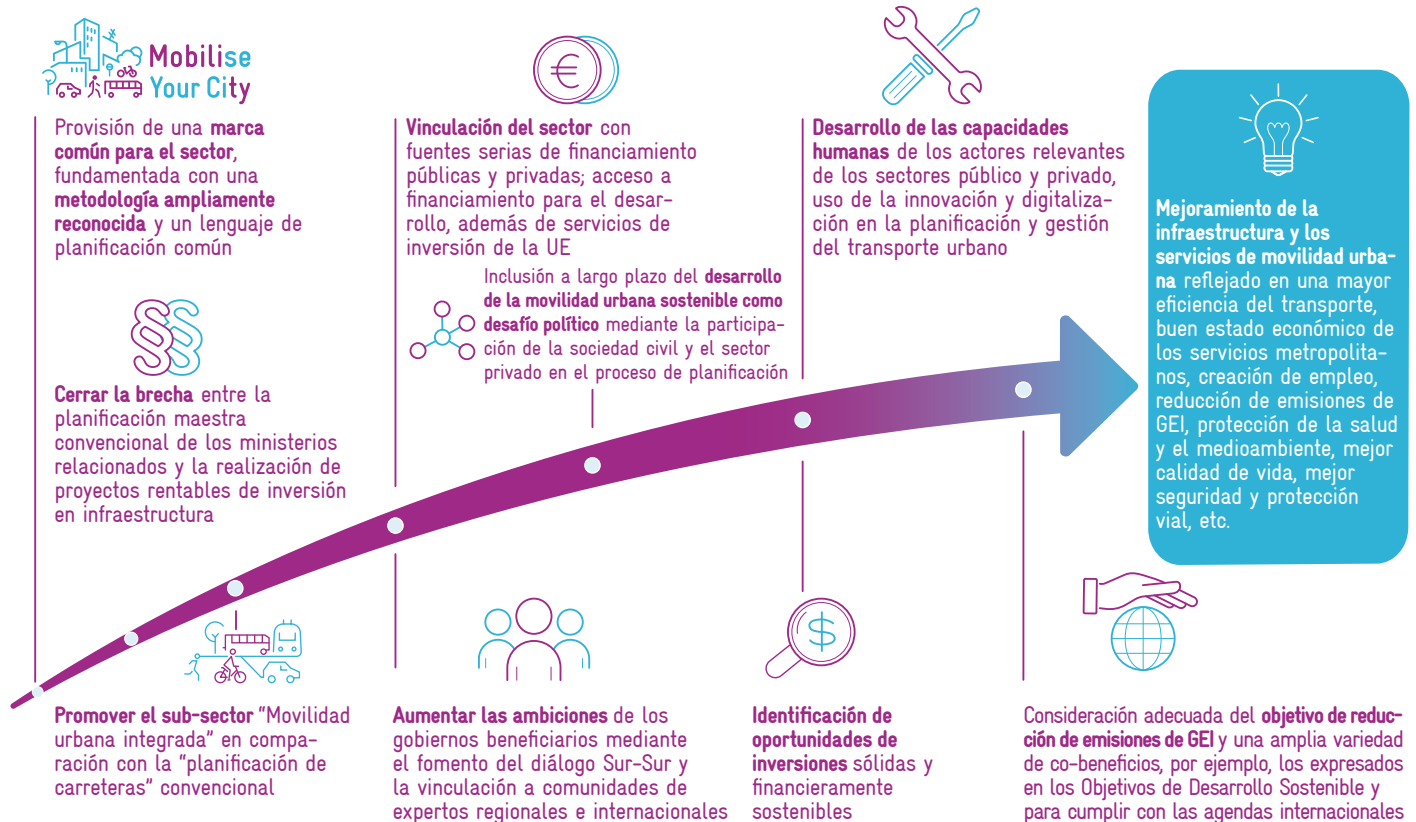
Mobilise Your City

Provisión de una marca común para el sector, fundamentada con una metodología ampliamente reconocida y un lenguaje de planificación común

Cerrar la brecha entre la planificación maestra convencional de los ministerios relacionados y la realización de proyectos rentables de inversión en infraestructura

Vinculación del sector con fuentes serias de financiamiento públicas y privadas; acceso a financiamiento para el desarrollo, además de servicios de inversión de la UE

Inclusión a largo plazo del desarrollo de la movilidad urbana sostenible como desafío político mediante la participación de la sociedad civil y el sector privado en el proceso de planificación

Desarrollo de las capacidades humanas de los actores relevantes de los sectores público y privado, uso de la innovación y digitalización en la planificación y gestión del transporte urbano

Mejoramiento de la infraestructura y los servicios de movilidad urbana reflejado en una mayor eficiencia del transporte, buen estado económico de los servicios metropolitanos, creación de empleo, reducción de emisiones de GEI, protección de la salud y el medioambiente, mejor calidad de vida, mejor seguridad y protección vial, etc.

Promover el sub-sector "Movilidad urbana integrada" en comparación con la "planificación de carreteras" convencional

Aumentar las ambiciones de los gobiernos beneficiarios mediante el fomento del diálogo Sur-Sur y la vinculación a comunidades de expertos regionales e internacionales

Identificación de oportunidades de inversiones sólidas y financieramente sostenibles

Consideración adecuada del objetivo de reducción de emisiones de GEI y una amplia variedad de co-beneficios, por ejemplo, los expresados en los Objetivos de Desarrollo Sostenible y para cumplir con las agendas internacionales